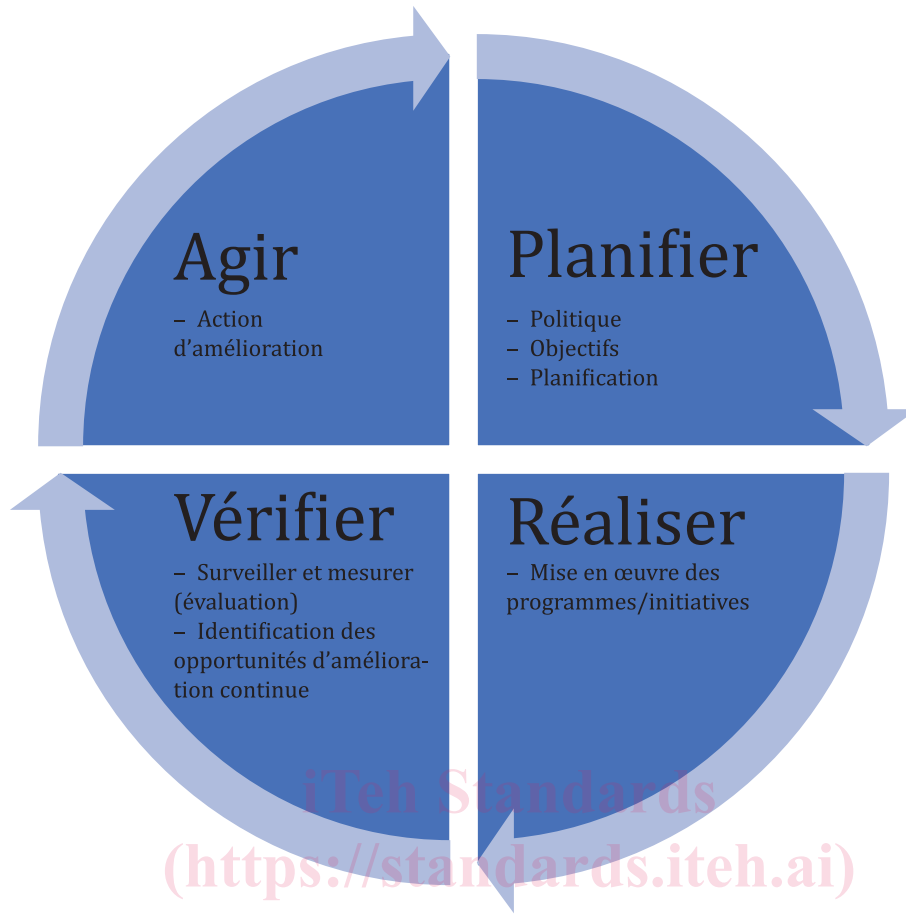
Agir

– Action d’amélioration

Planifier

– Politique
– Objectifs
– Planification

Vérifier

– Surveiller et mesurer (évaluation)
– Identification des opportunités d’amélioration continue

Réaliser

– Mise en œuvre des programmes/initiatives

iTeh Standards
(https://standards.iteh.ai)